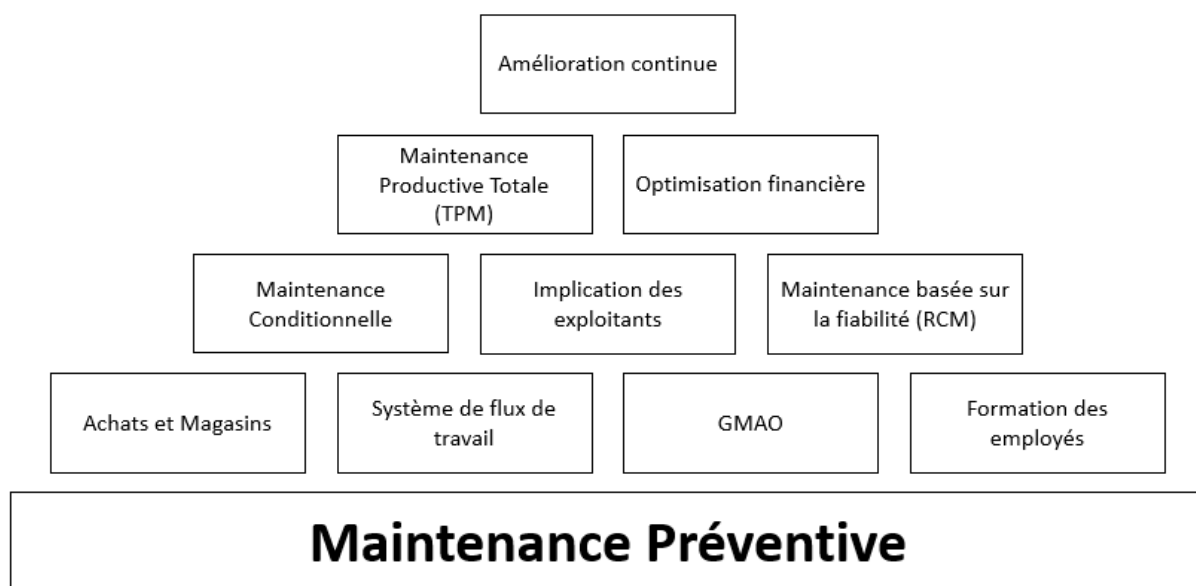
Amélioration continue

Maintenance Productive Totale (TPM)

Optimisation financière

Maintenance Conditionnelle

Implication des exploitants

Maintenance basée sur la fiabilité (RCM)

Achats et Magasins

Système de flux de travail

GMAO

Formation des employés

Maintenance Préventive